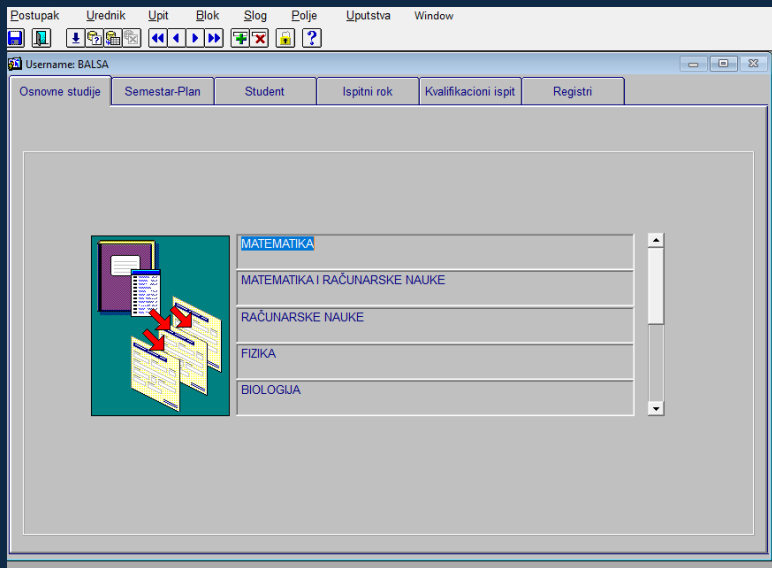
Postupak Urednik Upit Blok Slog Polje Uputstva Window

Username: BALSA

Osnovne studije | Semestar-Plan | Student | Ispitni rok | Kvalifikacioni ispit | Registri

MATEMATIKA
MATEMATIKA I RAČUNARSKE NAUKE
RAČUNARSKE NAUKE
FIZIKA
BIOLOGIJA